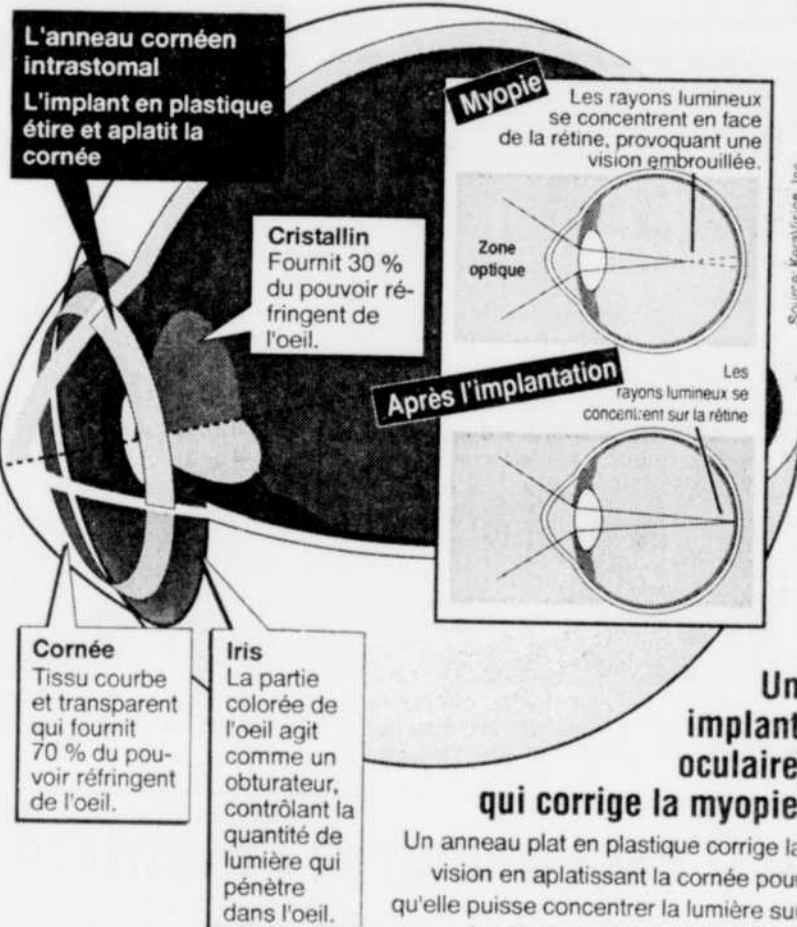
L'anneau cornéen intrastomal

L'implant en plastique étire et aplatit la cornée

Myopie

Les rayons lumineux se concentrent en face de la rétine, provoquant une vision embrouillée.

Zone optique

Cristallin
Fournit 30 % du pouvoir réfringent de l'oeil.

Après l'implantation

Les rayons lumineux se concentrent sur la rétine

Source: Keravision, Inc.

Cornée
Tissu courbe et transparent qui fournit 70 % du pouvoir réfringent de l'oeil.

Iris
La partie colorée de l'oeil agit comme un obturateur, contrôlant la quantité de lumière qui pénètre dans l'oeil.

Un implant oculaire qui corrige la myopie

Un anneau plat en plastique corrige la vision en aplatissant la cornée pour qu'elle puisse concentrer la lumière sur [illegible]